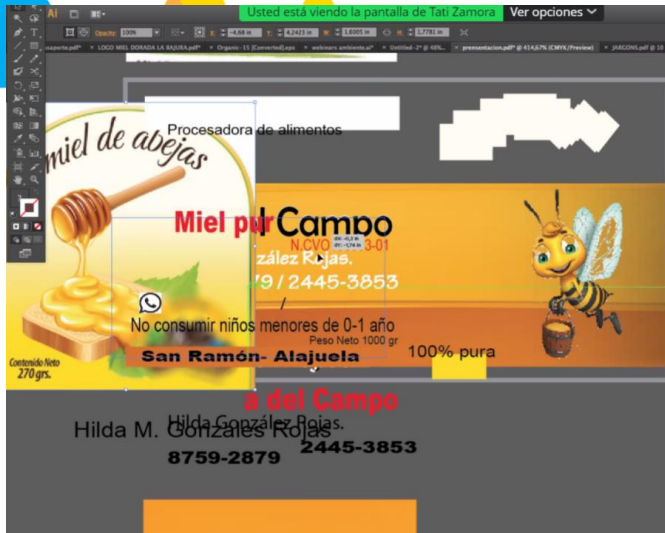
Usted está viendo la pantalla de Tati Zamora Ver opciones

Procesadora de alimentos

miel de abejas

Miel pur Campo

N.CVO 3-01

zález Rojas.

79 / 2445-3853

No consumir niños menores de 0-1 año

Peso Neto 1000 gr

100% pura

San Ramón- Alajuela

Contenido Neto 270 grs.

a del Campo

Hilda González Rojas.

Hilda M. Gonzales Rojas

8759-2879

2445-3853